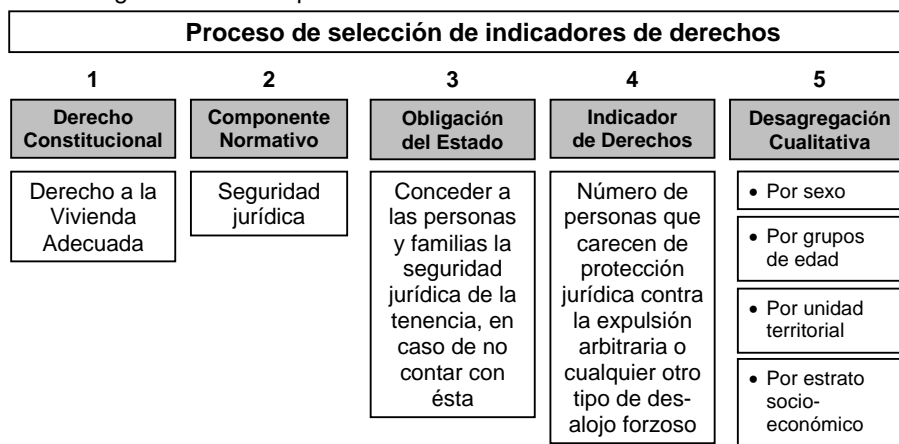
Proceso de selección de indicadores de derechos

1
Derecho Constitucional
Derecho a la Vivienda Adecuada

2
Componente Normativo
Seguridad jurídica

3
Obligación del Estado
Conceder a las personas y familias la seguridad jurídica de la tenencia, en caso de no contar con ésta

4
Indicador de Derechos
Número de personas que carecen de protección jurídica contra la expulsión arbitraria o cualquier otro tipo de desalojo forzoso

5
Desagregación Cualitativa
• Por sexo
• Por grupos de edad
• Por unidad territorial
• Por estrato socioeconómico